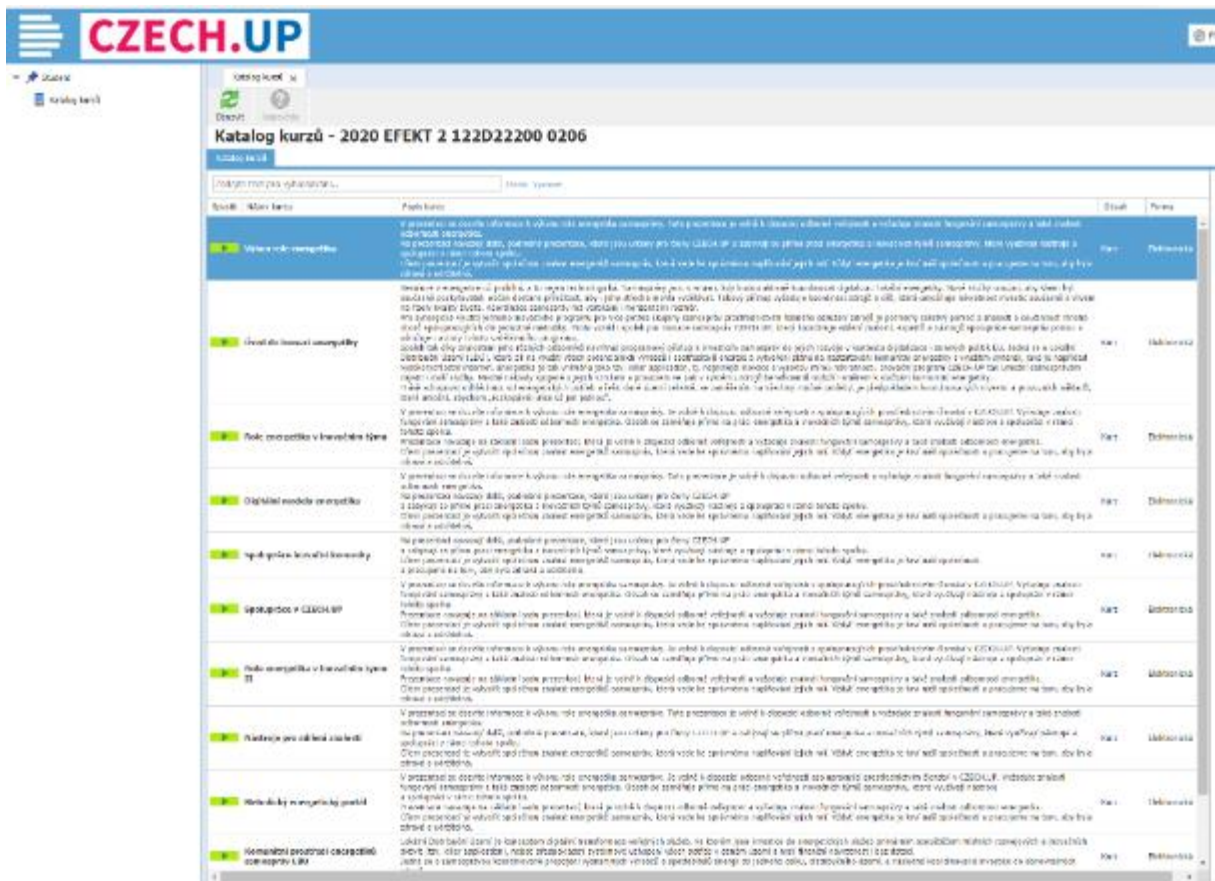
CZECH.UP

Studenti
Katalog kurzů

Katalog kurzů

Obnovit

Katalog kurzů - 2020 EFEKT 2 122D22200 0206

Katalog kurzů

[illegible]

| Spustit | Název kurzu | Popis kurzu | Druh | Forma |
|---|---|---|---|---|
| | Výkon role energetika | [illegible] | Kurz | Elektronická |
| | Úvod do inovací energetiky | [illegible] | Kurz | Elektronická |
| | Role energetika v inovačním týmu | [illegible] | Kurz | Elektronická |
| | Digitální modely energetiky | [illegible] | Kurz | Elektronická |
| | Spolupráce inovační komunity | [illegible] | Kurz | Elektronická |
| | Spolupráce v CZECH.UP | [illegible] | Kurz | Elektronická |
| | Role energetika v inovačním týmu II | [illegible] | Kurz | Elektronická |
| | Strategie pro úklidné znalosti | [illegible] | Kurz | Elektronická |
| | Metodický energetický postup | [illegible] | Kurz | Elektronická |
| | Komunitní prostředí energetiků | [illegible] | Kurz | Elektronická |